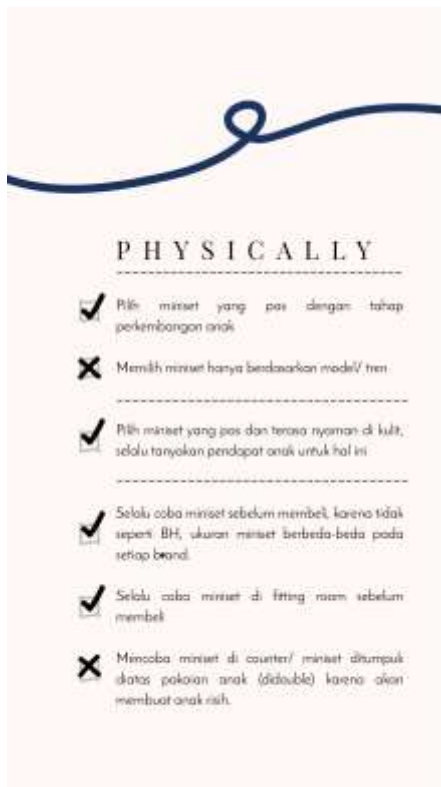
PHYSICALLY

Pilih miniset yang pas dengan tahap perkembangan anak

Memilih miniset hanya berdasarkan model/ tren

Pilih miniset yang pas dan terasa nyaman di kulit, selalu tanyakan pendapat anak untuk hal ini

Selalu coba miniset sebelum membeli, karena tidak seperti BH, ukuran miniset berbeda-beda pada setiap brand.

Selalu coba miniset di fitting room sebelum membeli

Mencoba miniset di counter/ miniset ditumpuk diatas pakaian anak (didouble) karena akan membuat anak risih.